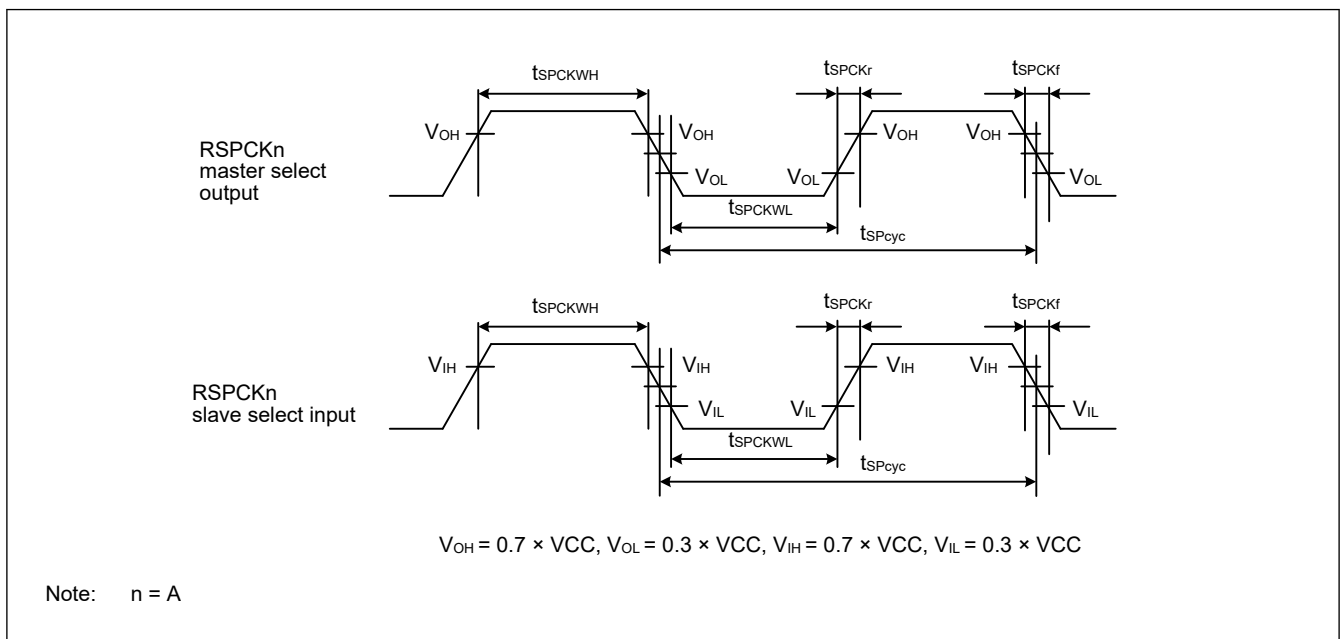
$t_{SPCKWH}$

$t_{SPCKr}$

$t_{SPCKf}$

$V_{OH}$

$V_{OH}$

$V_{OH}$

$V_{OH}$

RSPCKn master select output

$V_{OL}$

$V_{OL}$

$V_{OL}$

$t_{SPCKWL}$

$t_{SPcyc}$

$t_{SPCKWH}$

$t_{SPCKr}$

$t_{SPCKf}$

$V_{IH}$

$V_{IH}$

$V_{IH}$

$V_{IH}$

RSPCKn slave select input

$V_{IL}$

$V_{IL}$

$V_{IL}$

$t_{SPCKWL}$

$t_{SPcyc}$

$V_{OH}$ = 0.7 × VCC, $V_{OL}$ = 0.3 × VCC, $V_{IH}$ = 0.7 × VCC, $V_{IL}$ = 0.3 × VCC

Note: n = A